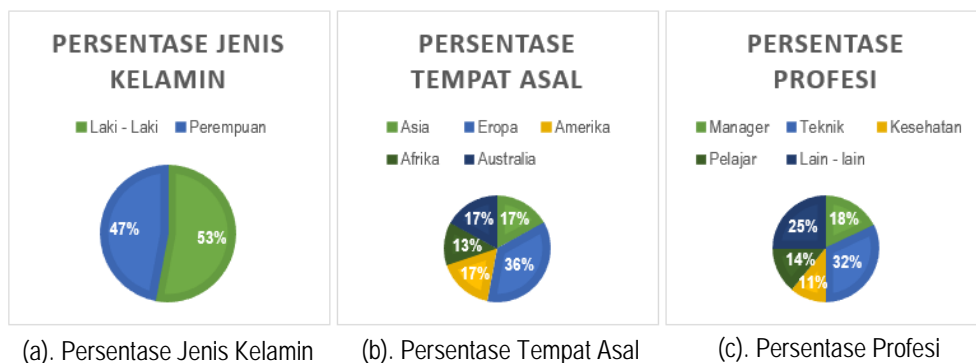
PERSENTASE JENIS KELAMIN

Laki - Laki   Perempuan

47%   53%

(a). Persentase Jenis Kelamin

PERSENTASE TEMPAT ASAL

Asia   Eropa   Amerika   Afrika   Australia

17%   17%   13%   36%   17%

(b). Persentase Tempat Asal

PERSENTASE PROFESI

Manager   Teknik   Kesehatan   Pelajar   Lain - lain

25%   18%   14%   32%   11%

(c). Persentase Profesi